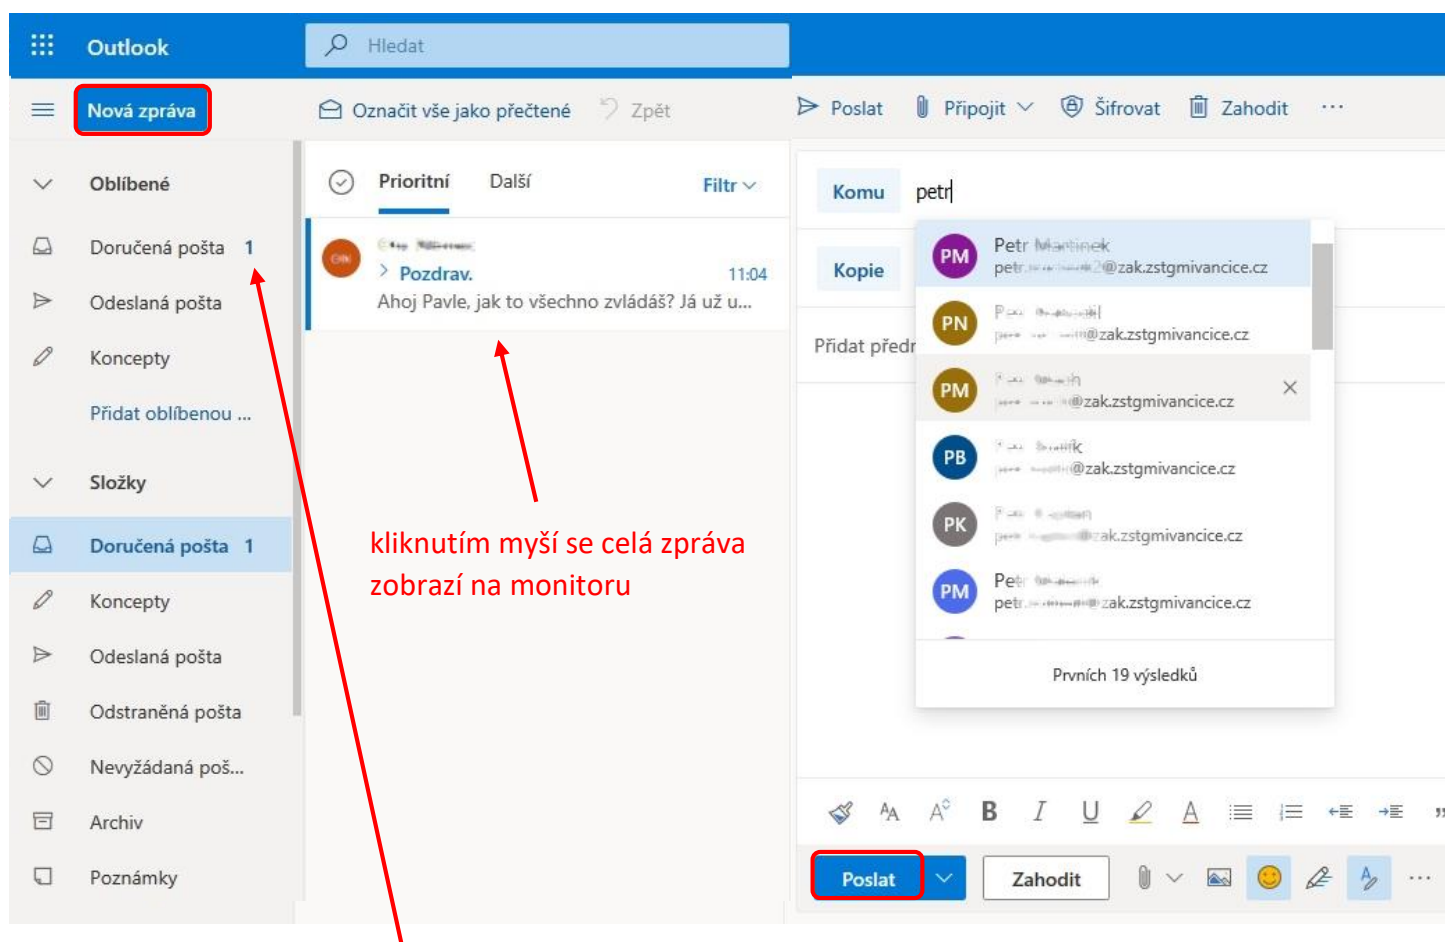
Outlook

Hledat

Nová zpráva

Označit vše jako přečtené

Zpět

Poslat

Připojit

Šifrovat

Zahodit

...

Oblíbené

Doručená pošta 1

Odeslaná pošta

Koncepty

Přidat oblíbenou ...

Složky

Doručená pošta 1

Koncepty

Odeslaná pošta

Odstraněná pošta

Nevyžádaná poš...

Archiv

Poznámky

Prioritní

Další

Filtr

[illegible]

Pozdrav.

11:04

Ahoj Pavle, jak to všechno zvládáš? Já už u...

kliknutím myší se celá zpráva zobrazí na monitoru

Komu

petr

Kopie

Přidat předm

PM Petr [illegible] petr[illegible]@zak.zstgmivancice.cz

PN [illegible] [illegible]@zak.zstgmivancice.cz

PM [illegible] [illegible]@zak.zstgmivancice.cz

PB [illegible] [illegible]@zak.zstgmivancice.cz

PK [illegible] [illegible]zak.zstgmivancice.cz

PM Pet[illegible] petr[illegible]zak.zstgmivancice.cz

Prvních 19 výsledků

Poslat

Zahodit

...